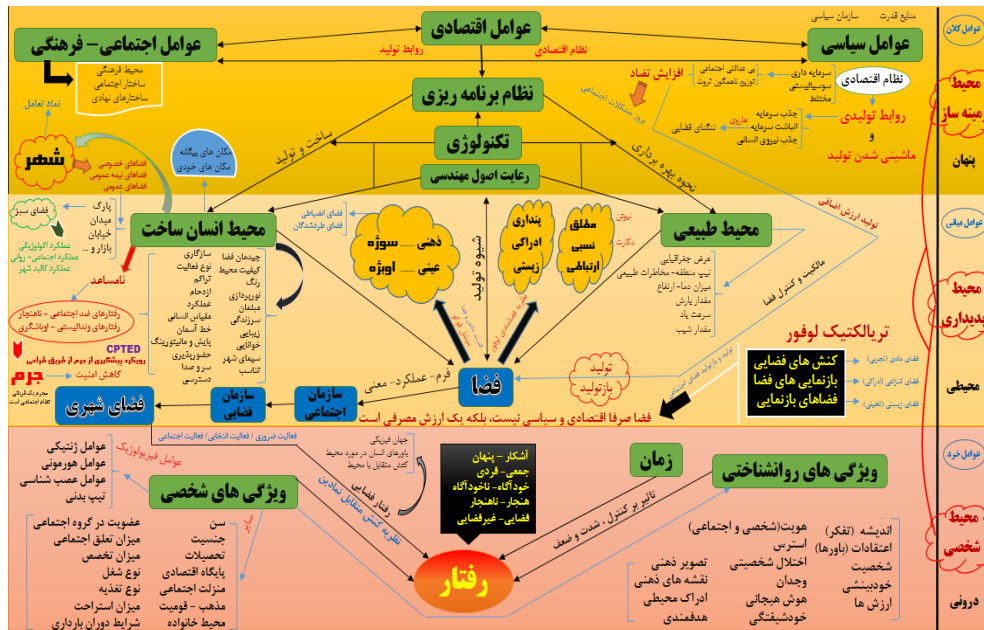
منابع قدرت سازمان سیاسی

عوامل کلان

عوامل اقتصادی

عوامل اجتماعی- فرهنگی

عوامل سیاسی

روابط تولید

نظام اقتصادی

روابط تولید

محیط فرهنگی
ساختار اجتماعی
ساختارهای نهادی

بی عدالتی اجتماعی
توزیع نامتگون ثروت

سرمایه داری
سوسیالیستی
مختلط

نظام اقتصادی

افزایش تضاد

نماد تعامل

نظام برنامه ریزی

بروز مشکلات اجتماعی

جذب سرمایه
انباشت سرمایه
جذب نیروی انسانی

ماری

تنگنای فضایی

روابط تولیدی
و
ماشینی شدن تولید

محیط زمینه ساز

پنهان

شهر

فضاهای خصوصی
فضاهای نیمه عمومی
فضاهای عمومی

مکان های بیگانه
مکان های خودی

ساخت و تولید

تکنولوژی

رعایت اصول مهندسی

نحوه بهره برداری

تولید ارزش اضافی

عوامل میانی

فضای سبز

پارک
میدان
خیابان
بازار و ...

عملکرد اکولوژیکی
عملکرد اجتماعی- روانی
عملکرد کالبد شهر

محیط انسان ساخت

فضای انضباطی
فضای طردشدگان

ذهنی ...... سوژه
عینی ...... ابوژه

شیوه تولید

پنداری
ادراکی
زیستی

مطلق
نسبی
ارتباطی

نیوتن
دکارت

محیط طبیعی

عرض جغرافیایی
تیپ منطقه- مخاطرات طبیعی
میزان دما- ارتفاع
مقدار بارش
سرعت باد
مقدار شیب

مالکیت و کنترل فضا

محیط کالبدی

ناسازگاری

رفتارهای ضد اجتماعی- ناهنجار
رفتارهای وندالیستی- اوباشگری

سازگاری
نوع فعالیت
تراکم
ازدحام
عملکرد
مقیاس انسانی
خط آسمان
پایش و مانیتورینگ
حضورپذیری
سر و صدا
دسترسی

چیدمان فضا
کیفیت محیط
رنگ
نورپردازی
مبلمان
سرزندگی
زیبایی
خوانایی
سیمای شهر
تناسب

CPTED
رویکرد پیشگیری از جرم از طریق طراحی

جرم

کاهش امنیت

نقش

تریالکتیک لوفور

کنش های فضایی
بازنمایی های فضا
فضاهای بازنمایی

فضای مادی (تجربی)
فضای انتزاعی (ادراکی)
فضای زیستی (تخیلی)

محیطی

تولید
بازتولید

تولید و بازتولید فضای

فرم- عملکرد- معنی

فضا

فضای شهری

سازمان فضایی

سازمان اجتماعی

فضا صرفا اقتصادی و سیاسی نیست؛ بلکه یک ارزش مصرفی است

فعالیت ضروری | فعالیت انتخابی | فعالیت اجتماعی

جهان فیزیکی
باورهای انسان در مورد محیط
کنش متقابل با محیط

رفتار فضایی

نظریه کنش متقابل نمادین

آشکار- پنهان
جمعی- فردی
خودآگاه- ناخودآگاه
هنجار- ناهنجار
فضایی- غیرفضایی

زمان

ویژگی های روانشناختی

تاثیر بر کنترل، شدت و ضعف

عوامل خرد

عوامل ژنتیکی
عوامل هورمونی
عوامل عصب شناسی
تیپ بدنی

عوامل فیزیولوژیک

ویژگی های شخصی

عضویت در گروه اجتماعی
میزان تعلق اجتماعی
میزان تخصص
نوع شغل
نوع تغذیه
میزان استراحت
شرایط دوران بارداری

سن
جنسیت
تحصیلات
پایگاه اقتصادی
منزلت اجتماعی
مذهب- قومیت
محیط خانواده

رفتار

تصویر ذهنی
نقشه های ذهنی
ادراک محیطی
هدفمندی

هویت(شخصی و اجتماعی)
استرس
اختلال شخصیتی
وجدان
هوش هیجانی
خودشیفتگی

اندیشه (تفکر)
اعتقادات (باورها)
شخصیت
خودبینشی
ارزش ها

محیط شخصی

درونی